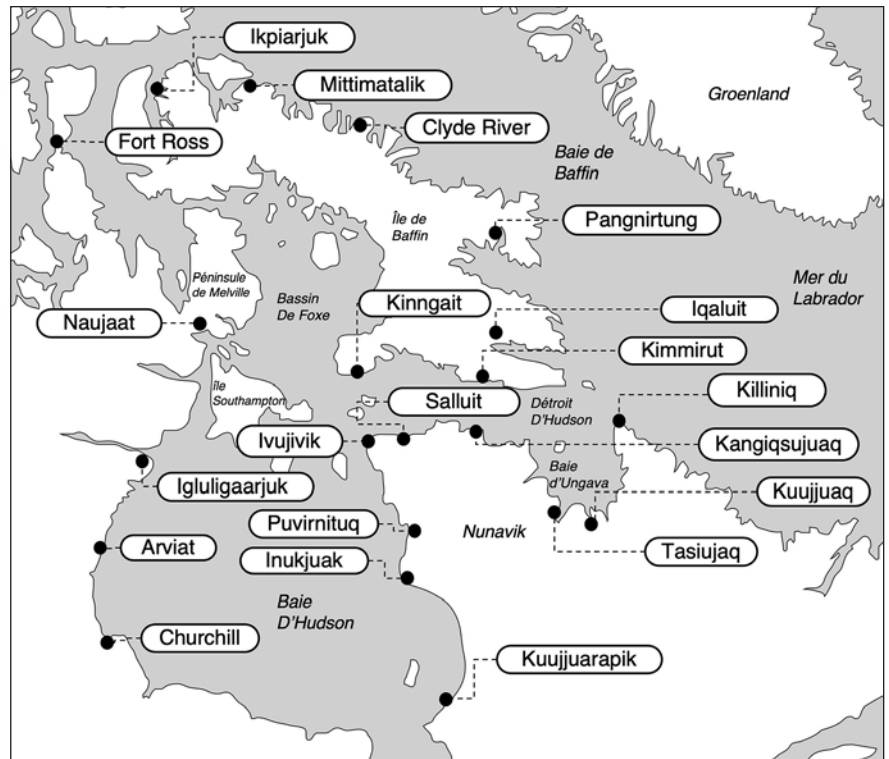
Ikpiarjuk

Mittimatalik

Groenland

Fort Ross

Clyde River

Baie de Baffin

Île de Baffin

Pangnirtung

Péninsule de Melville

Bassin De Foxe

Mer du Labrador

Naujaat

Kinngait

Iqaluit

Kimmirut

Île Southampton

Salluit

Détroit D'Hudson

Killiniq

Ivujivik

Kangiqsujuaq

Igluligaarjuk

Baie d'Ungava

Kuujjuaq

Puvirnituq

Nunavik

Arviat

Inukjuak

Tasiujaq

Baie D'Hudson

Churchill

Kuujjuarapik